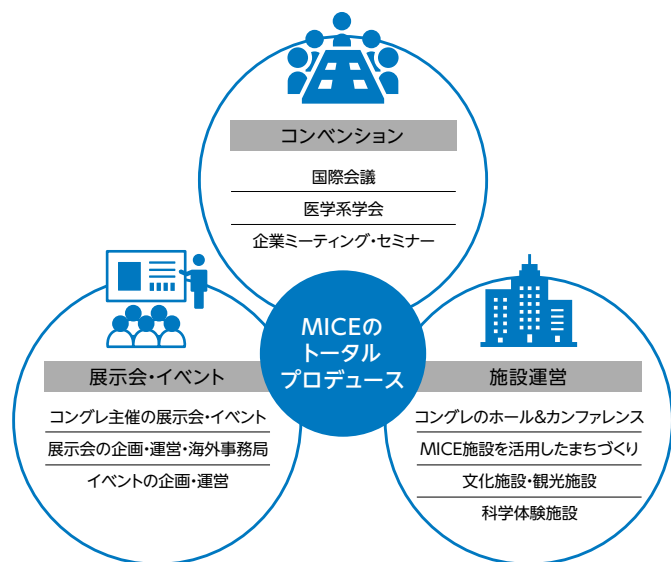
コンベンション

国際会議

医学系学会

企業ミーティング・セミナー

MICEの
トータル
プロデュース

展示会・イベント

コングレ主催の展示会・イベント

展示会の企画・運営・海外事務局

イベントの企画・運営

施設運営

コングレのホール&カンファレンス

MICE施設を活用したまちづくり

文化施設・観光施設

科学体験施設